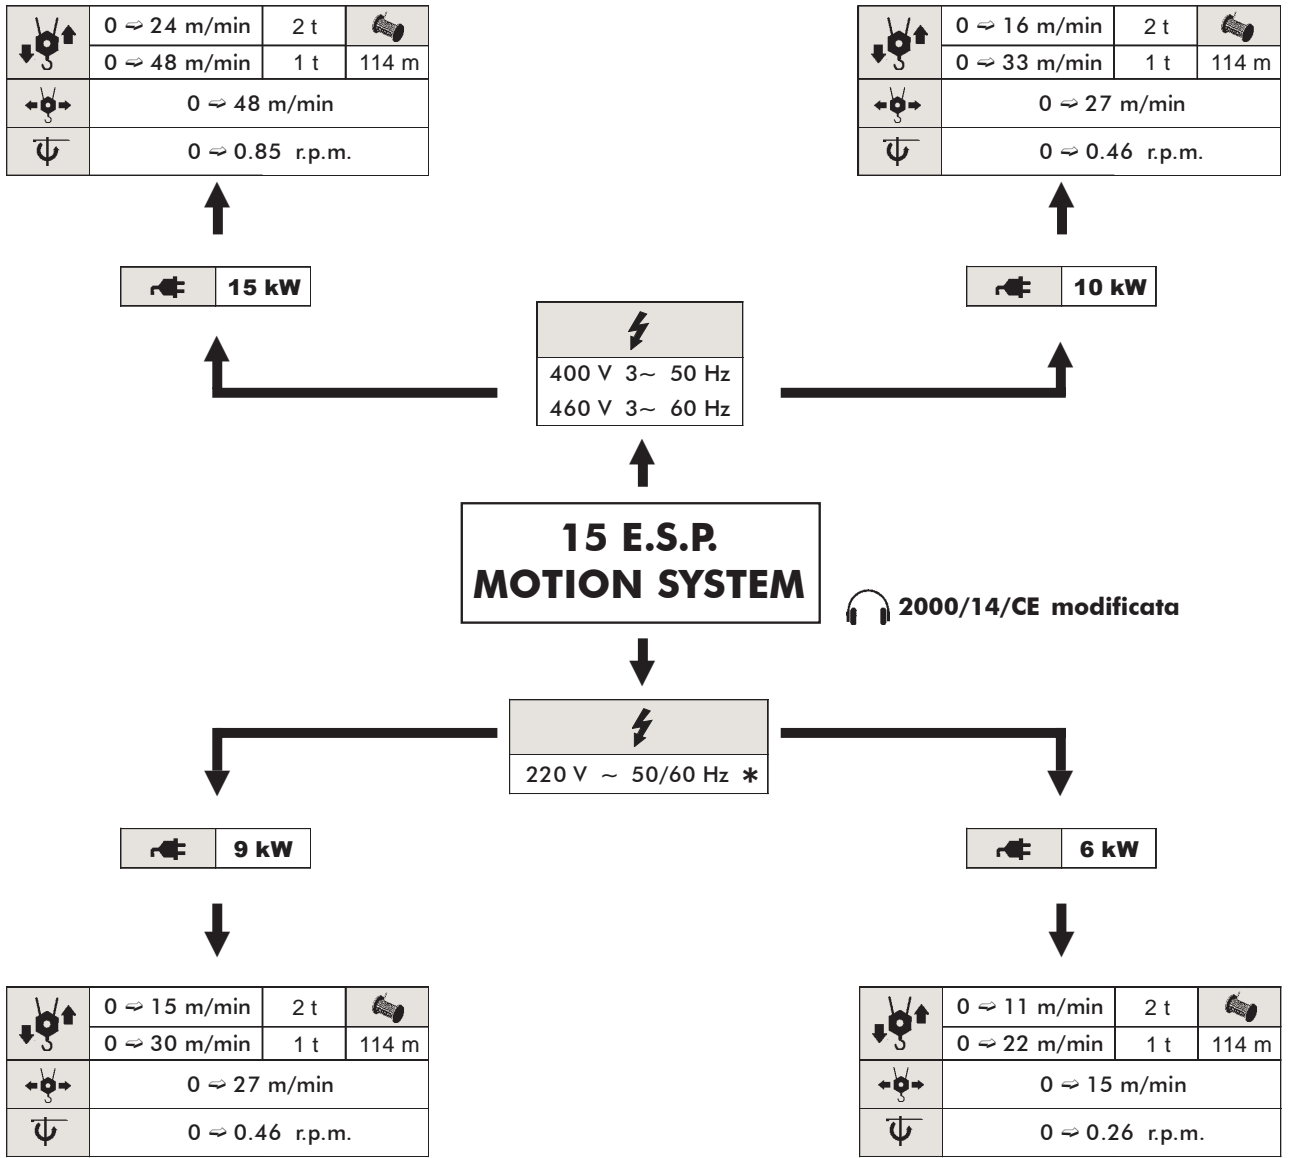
| | 0 ⇒ 24 m/min | 2 t | |
|---|---|---|---|
| | 0 ⇒ 48 m/min | 1 t | 114 m |
| | 0 ⇒ 48 m/min | | |
| | 0 ⇒ 0.85 r.p.m. | | |

15 kW

| | 0 ⇒ 16 m/min | 2 t | |
|---|---|---|---|
| | 0 ⇒ 33 m/min | 1 t | 114 m |
| | 0 ⇒ 27 m/min | | |
| | 0 ⇒ 0.46 r.p.m. | | |

10 kW

400 V 3~ 50 Hz
460 V 3~ 60 Hz

15 E.S.P.
MOTION SYSTEM

2000/14/CE modificata

220 V ~ 50/60 Hz ∗

9 kW

6 kW

| | 0 ⇒ 15 m/min | 2 t | |
|---|---|---|---|
| | 0 ⇒ 30 m/min | 1 t | 114 m |
| | 0 ⇒ 27 m/min | | |
| | 0 ⇒ 0.46 r.p.m. | | |

| | 0 ⇒ 11 m/min | 2 t | |
|---|---|---|---|
| | 0 ⇒ 22 m/min | 1 t | 114 m |
| | 0 ⇒ 15 m/min | | |
| | 0 ⇒ 0.26 r.p.m. | | |